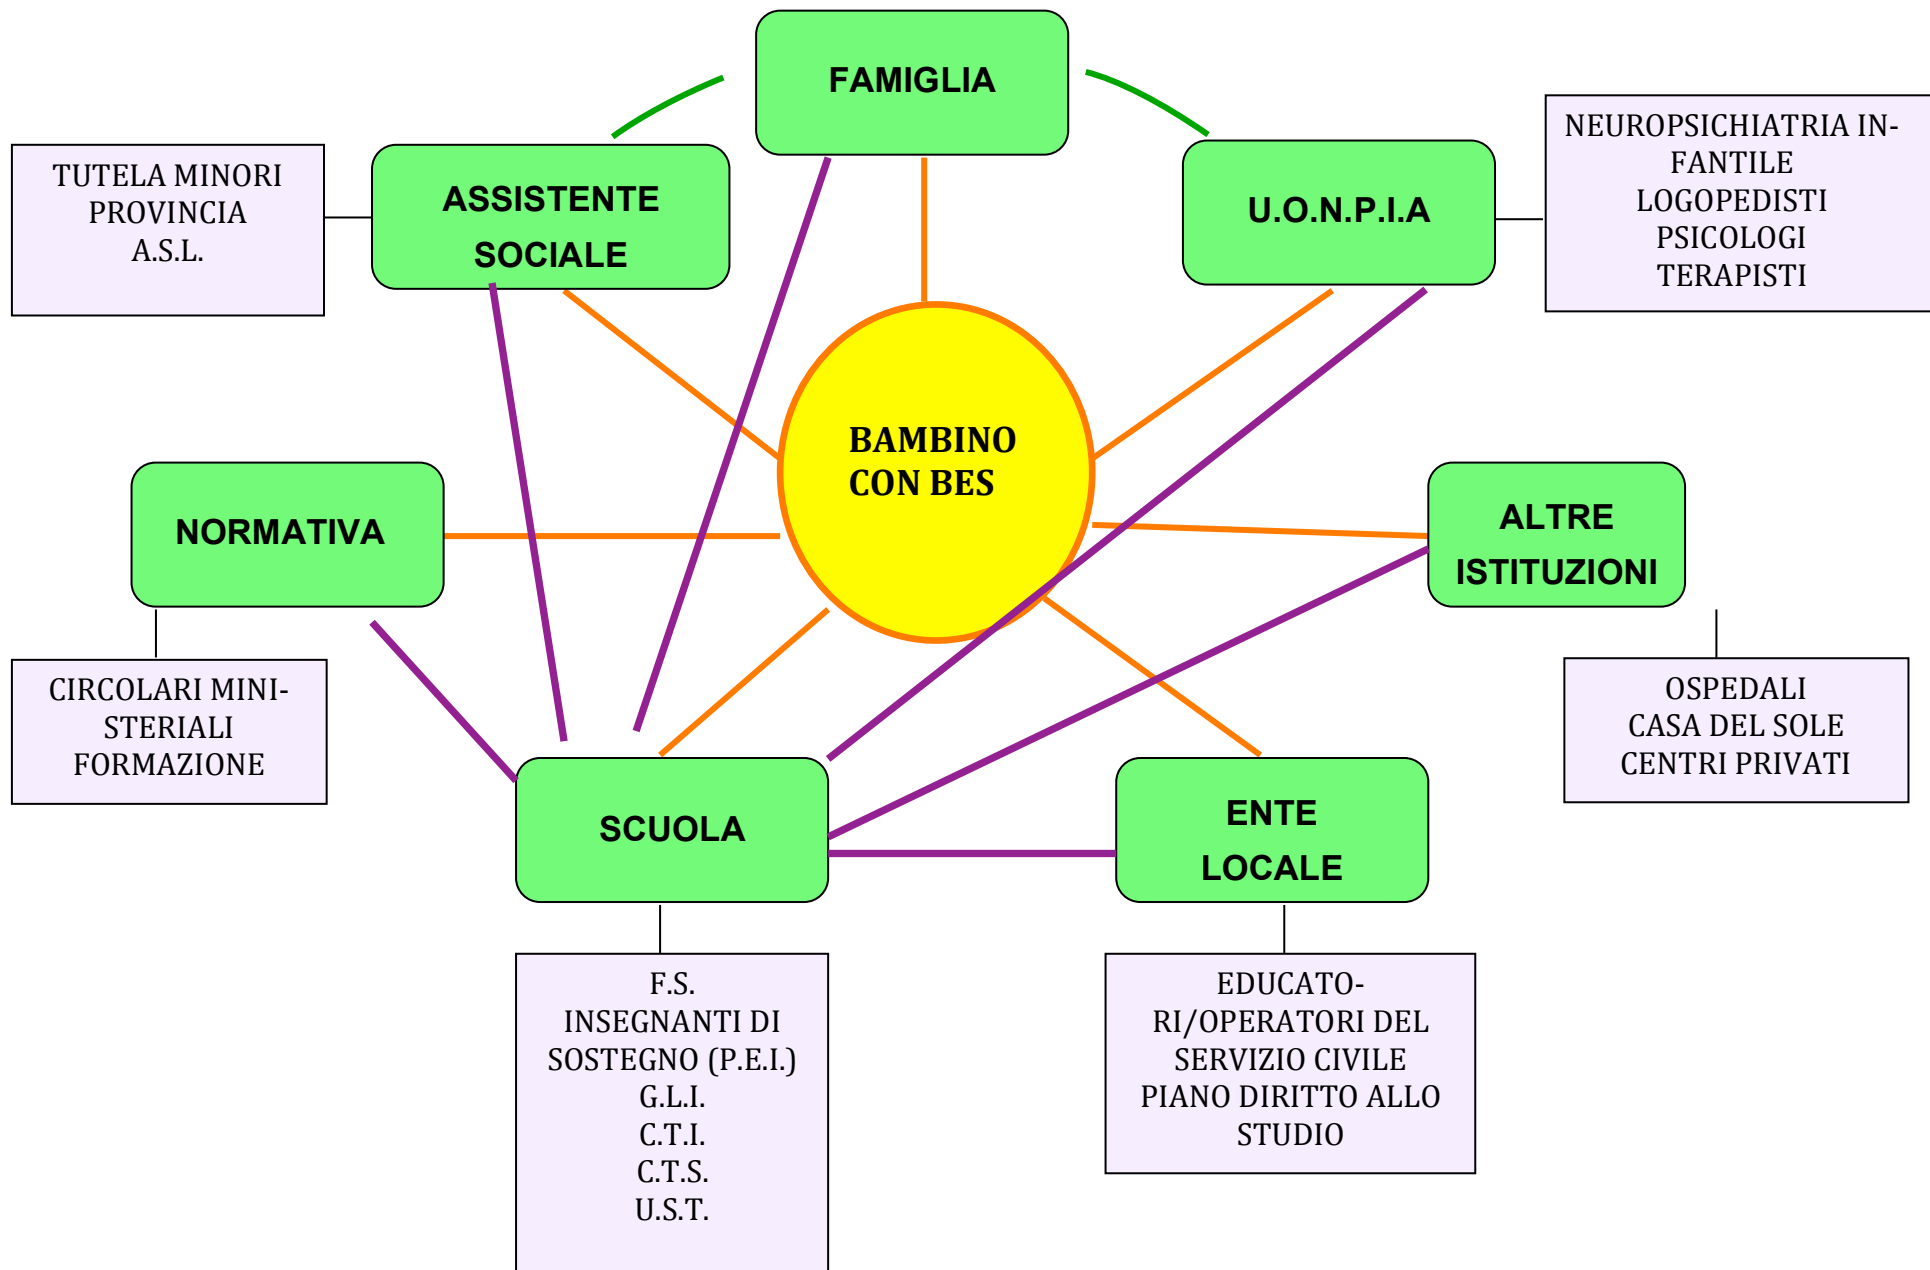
FAMIGLIA

TUTELA MINORI
PROVINCIA
A.S.L.

ASSISTENTE SOCIALE

U.O.N.P.I.A

NEUROPSICHIATRIA INFANTILE
LOGOPEDISTI
PSICOLOGI
TERAPISTI

BAMBINO CON BES

NORMATIVA

ALTRE ISTITUZIONI

CIRCOLARI MINISTERIALI
FORMAZIONE

OSPEDALI
CASA DEL SOLE
CENTRI PRIVATI

SCUOLA

ENTE LOCALE

F.S.
INSEGNANTI DI SOSTEGNO (P.E.I.)
G.L.I.
C.T.I.
C.T.S.
U.S.T.

EDUCATORI/OPERATORI DEL SERVIZIO CIVILE
PIANO DIRITTO ALLO STUDIO